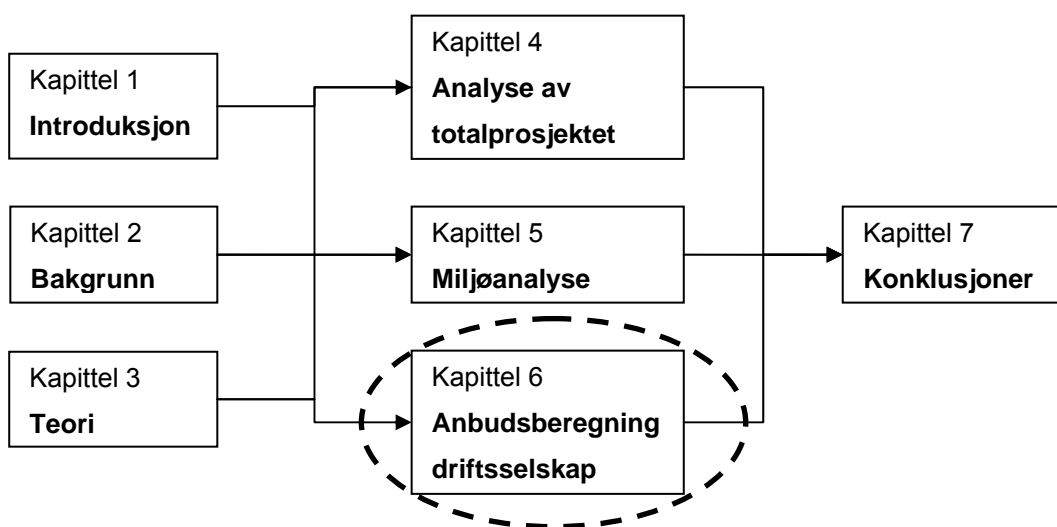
Kapittel 1
**Introduksjon**

Kapittel 2
**Bakgrunn**

Kapittel 3
**Teori**

Kapittel 4
**Analyse av totalprosjektet**

Kapittel 5
**Miljøanalyse**

Kapittel 6
**Anbudsberegning driftsselskap**

Kapittel 7
**Konklusjoner**